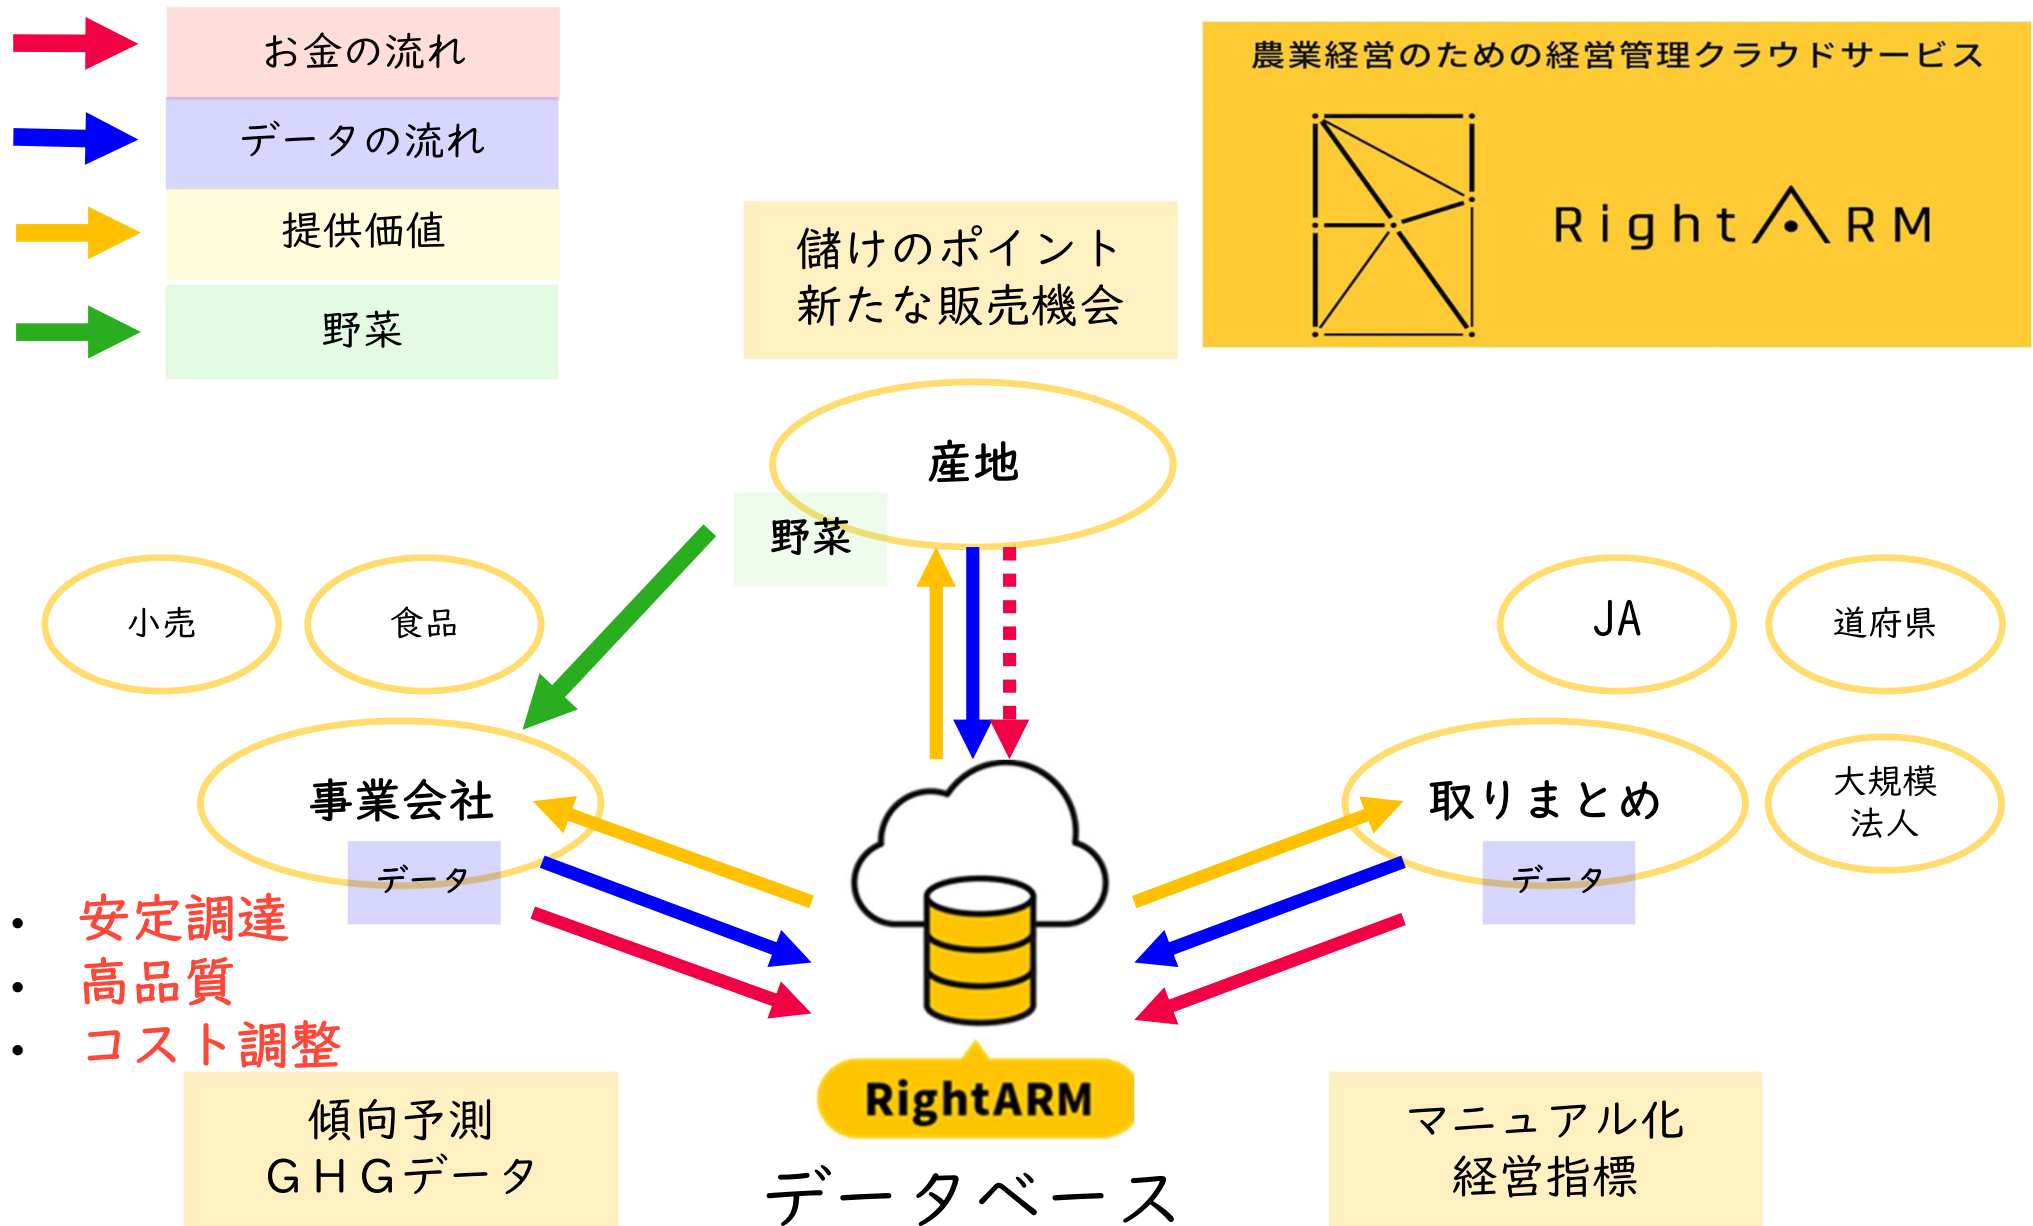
お金の流れ

データの流れ

提供価値

野菜

農業経営のための経営管理クラウドサービス

RightARM

儲けのポイント
新たな販売機会

産地

野菜

小売

食品

JA

道府県

事業会社

データ

取りまとめ

データ

大規模
法人

• 安定調達
• 高品質
• コスト調整

傾向予測
GHGデータ

RightARM

データベース

マニュアル化
経営指標